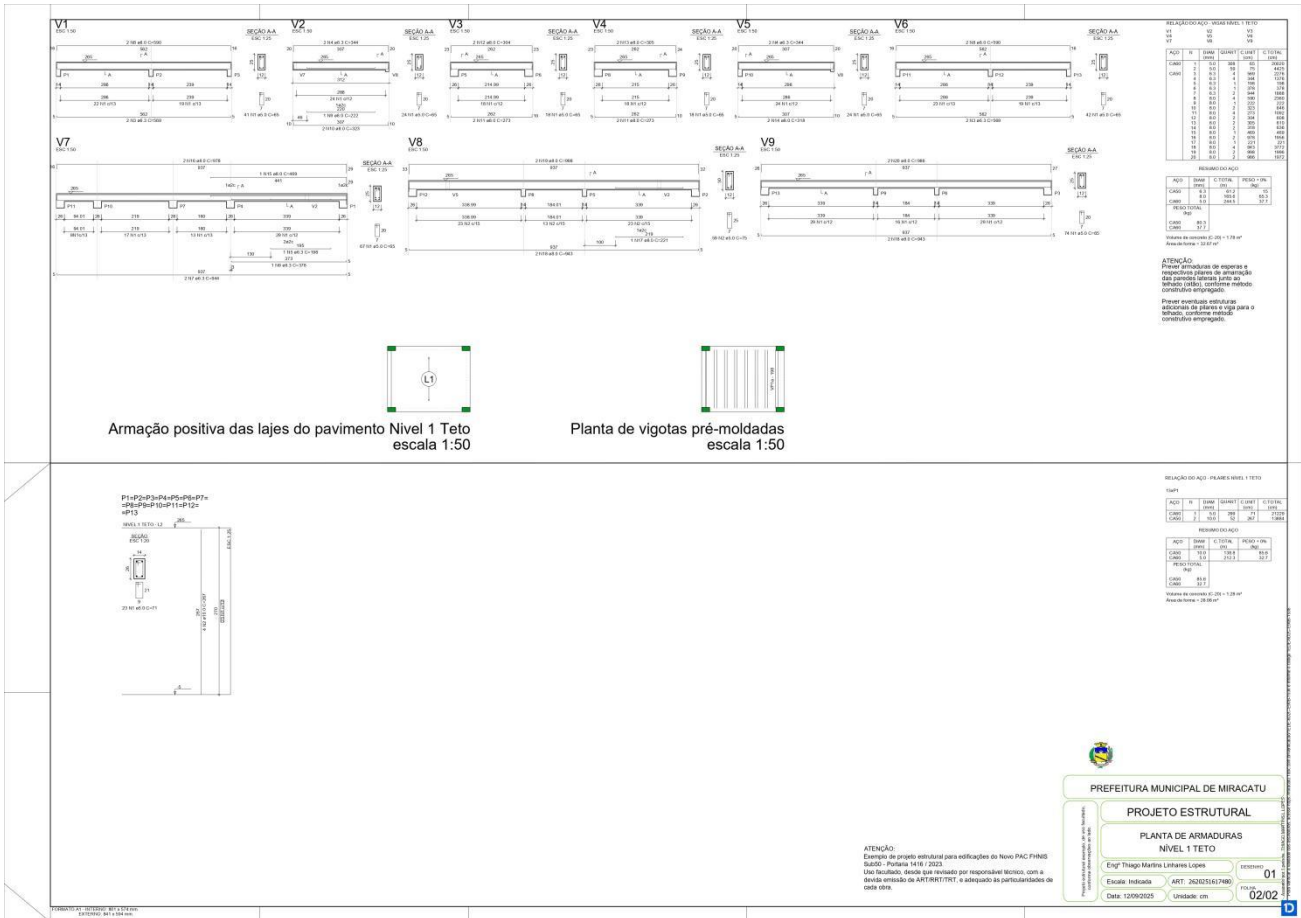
V1
ESC 1:50

SEÇÃO A-A
ESC 1:25

V2
ESC 1:50

SEÇÃO A-A
ESC 1:25

V3
ESC 1:50

SEÇÃO A-A
ESC 1:25

V4
ESC 1:50

SEÇÃO A-A
ESC 1:25

V5
ESC 1:50

SEÇÃO A-A
ESC 1:25

V6
ESC 1:50

SEÇÃO A-A
ESC 1:25

RELAÇÃO DO AÇO - VIGAS NÍVEL 1 TETO

V7
ESC 1:50

SEÇÃO A-A
ESC 1:25

V8
ESC 1:50

SEÇÃO A-A
ESC 1:25

V9
ESC 1:50

SEÇÃO A-A
ESC 1:25

RESUMO DO AÇO

ATENÇÃO:
Prever armaduras de esperas e respectivos pilares de amarração das paredes laterais junto ao telhado (oitão), conforme método construtivo empregado.

Prever eventuais estruturas adicionais de pilares e viga para o telhado, conforme método construtivo empregado.

L1

Armação positiva das lajes do pavimento Nivel 1 Teto
escala 1:50

Planta de vigotas pré-moldadas
escala 1:50

P1=P2=P3=P4=P5=P6=P7=
=P8=P9=P10=P11=P12=
=P13
NÍVEL 1 TETO - L2

SEÇÃO
ESC 1:20

RELAÇÃO DO AÇO - PILARES NÍVEL 1 TETO

RESUMO DO AÇO

PREFEITURA MUNICIPAL DE MIRACATU

PROJETO ESTRUTURAL

PLANTA DE ARMADURAS
NÍVEL 1 TETO

Engº Thiago Martins Linhares Lopes

DESENHO
01

Escala: Indicada

ART: 2620251617480

FOLHA
02/02

Data: 12/09/2025

Unidade: cm

ATENÇÃO:
Exemplo de projeto estrutural para edificações do Novo PAC FHNIS Sub50 - Portaria 1416 / 2023.
Uso facultado, desde que revisado por responsável técnico, com a devida emissão de ART/RRT/TRT, e adequado às particularidades de cada obra.

FORMATO A1 - INTERNO: 801 x 574 mm
EXTERNO: 841 x 594 mm